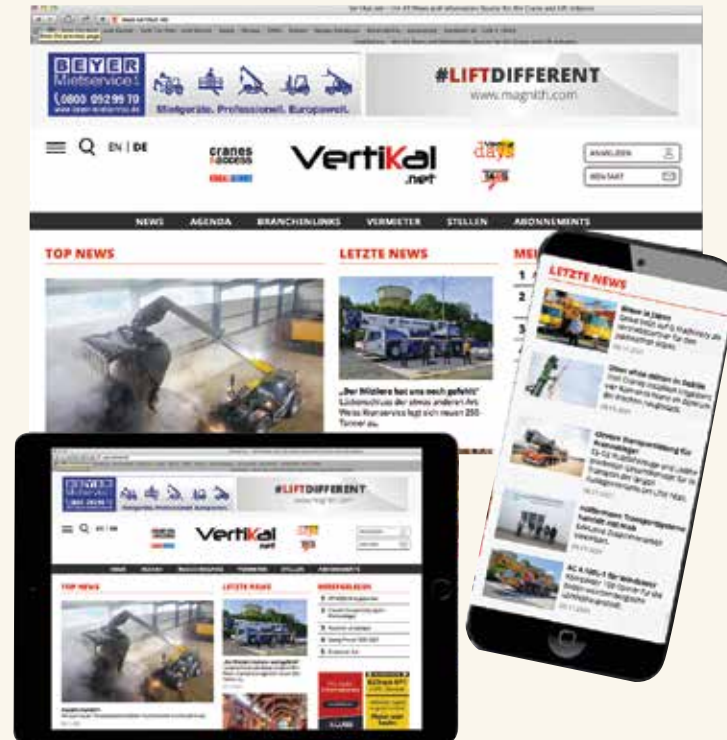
BEYER Mietservice

0800 092 99 70

Mietgeräte. Professionell. Europaweit.

#LIFTDIFFERENT

www.magnith.com

EN | DE

cranes & ACCESS

Vertikal .net

ANMELDEN

KONTAKT

NEWS AGENDA BRANCHENLINKS VERMIETER STELLEN ABONNEMENTS

TOP NEWS

LETZTE NEWS

„Der Mützlere hat uns noch gefehlt"

Lückenschluss der etwas anderen Art: Weiss Kranservice legt sich neuen 250-Tonner zu.

LETZTE NEWS

TOP NEWS

LETZTE NEWS